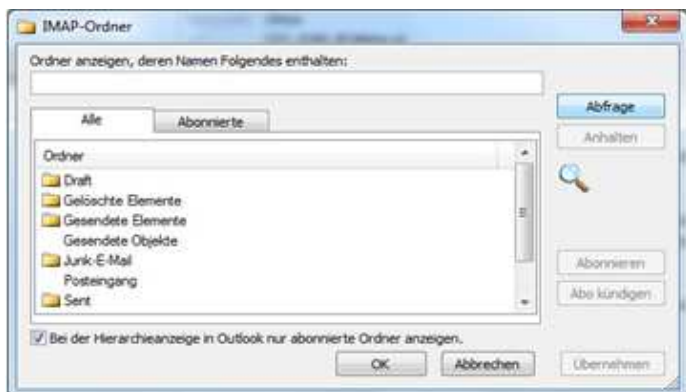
IMAP-Ordner

Ordner anzeigen, deren Namen Folgendes enthalten:

Alle
Abonnierte

Ordner
Draft
Gelöschte Elemente
Gesendete Elemente
Gesendete Objekte
Junk-E-Mail
Posteingang
Sent

Abfrage
Anhalten
Abonnieren
Abo kündigen

Bei der Hierarchieanzeige in Outlook nur abonnierte Ordner anzeigen.

OK
Abbrechen
Übernehmen